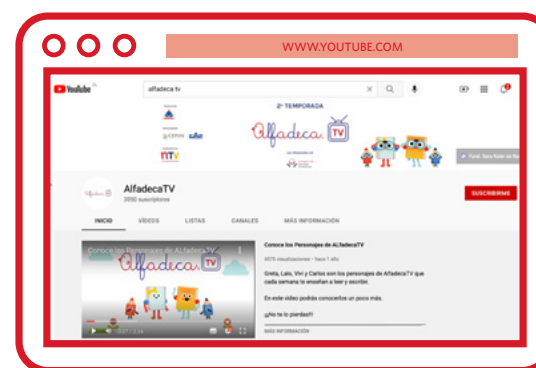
WWW.YOUTUBE.COM

YouTube

alfadeca tv

2ª TEMPORADA

Alfadeca TV

AlfadecaTV
3050 suscriptores

SUSCRIBIRME

INICIO VÍDEOS LISTAS CANALES MÁS INFORMACIÓN

Conoce los Personajes de ALfadeca TV

Alfadeca TV

Conoce los Personajes de ALfadecaTV

4870 visualizaciones • hace 1 año

Greta, Lalo, Vivi y Carlos son los personajes de AlfadecaTV que cada semana te enseñan a leer y escribir.

En este video podrás conocerlos un poco más.

¡No te lo pierdas!!

MÁS INFORMACIÓN